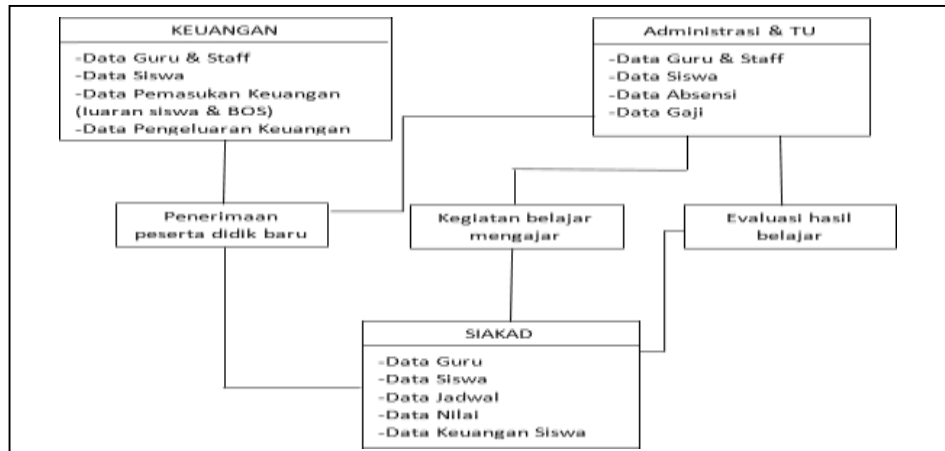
KEUANGAN

-Data Guru & Staff
-Data Siswa
-Data Pemasukan Keuangan (iuaran siswa & BOS)
-Data Pengeluaran Keuangan

Administrasi & TU

-Data Guru & Staff
-Data Siswa
-Data Absensi
-Data Gaji

Penerimaan peserta didik baru

Kegiatan belajar mengajar

Evaluasi hasil belajar

SIAKAD

-Data Guru
-Data Siswa
-Data Jadwal
-Data Nilai
-Data Keuangan Siswa